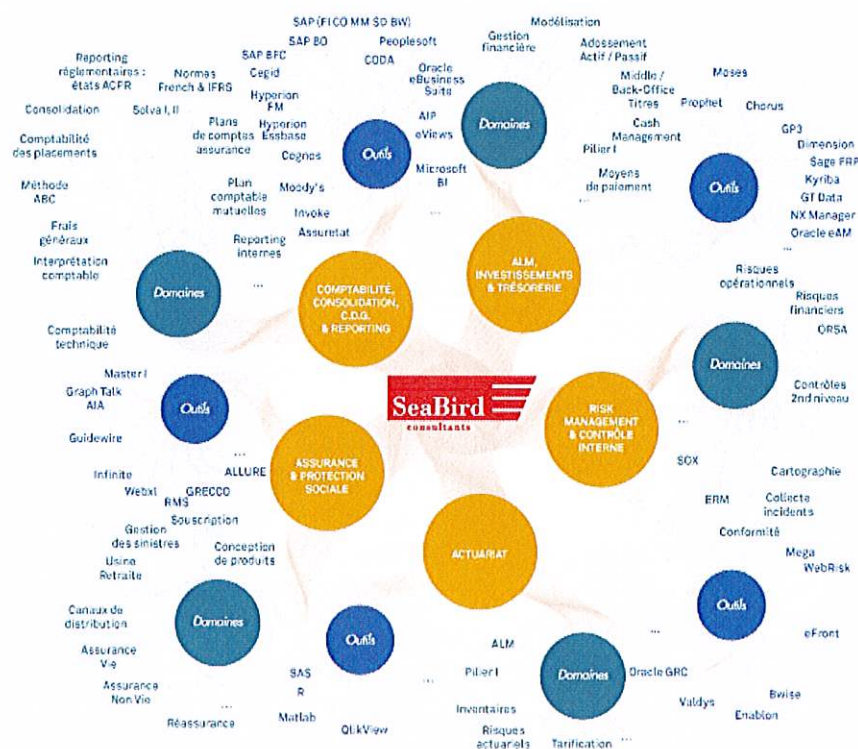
SeaBird consultants

COMPTABILITÉ, CONSOLIDATION, C.D.G. & REPORTING

Domaines
Reporting réglementaires : états ACPR
Normes French & IFRS
Solva I, II
Consolidation
Comptabilité des placements
Méthode ABC
Frais généraux
Interprétation comptable
Comptabilité technique
Plans de comptes assurance
Plan comptable mutuelles
Reporting internes
...

Outils
SAP (FI CO MM SD BW)
SAP BO
SAP BFC
Cegid
Hyperion FM
Hyperion Essbase
Cognos
Moody's
Invoke
Assuretat
Peoplesoft
CODA
Oracle eBusiness Suite
AIP
eViews
Microsoft BI
...

ALM, INVESTISSEMENTS & TRÉSORERIE

Domaines
Gestion financière
Modélisation
Adossement Actif / Passif
Middle / Back-Office Titres
Cash Management
Pilier I
Moyens de paiement
...

Outils
Moses
Prophet
Chorus
GP3
Dimension
Sage FRP
Kyriba
GT Data
NX Manager
Oracle eAM
...

RISK MANAGEMENT & CONTRÔLE INTERNE

Domaines
Risques opérationnels
Risques financiers
ORSA
Contrôles 2nd niveau
SOX
Cartographie
ERM
Collecte incidents
Conformité
...

Outils
Mega
WebRisk
eFront
Oracle GRC
Bwise
Valdys
Enablon

ACTUARIAT

Domaines
ALM
Pilier I
Inventaires
Risques actuariels
Tarification
...

Outils
SAS
R
Matlab
QlikView
...

ASSURANCE & PROTECTION SOCIALE

Domaines
Souscription
Gestion des sinistres
Usine Retraite
Conception de produits
Canaux de distribution
Assurance Vie
Assurance Non Vie
Réassurance
...

Outils
Master I
Graph Talk AIA
Guidewire
Infinite
Webxt
RMS
GRECCO
ALLURE
...